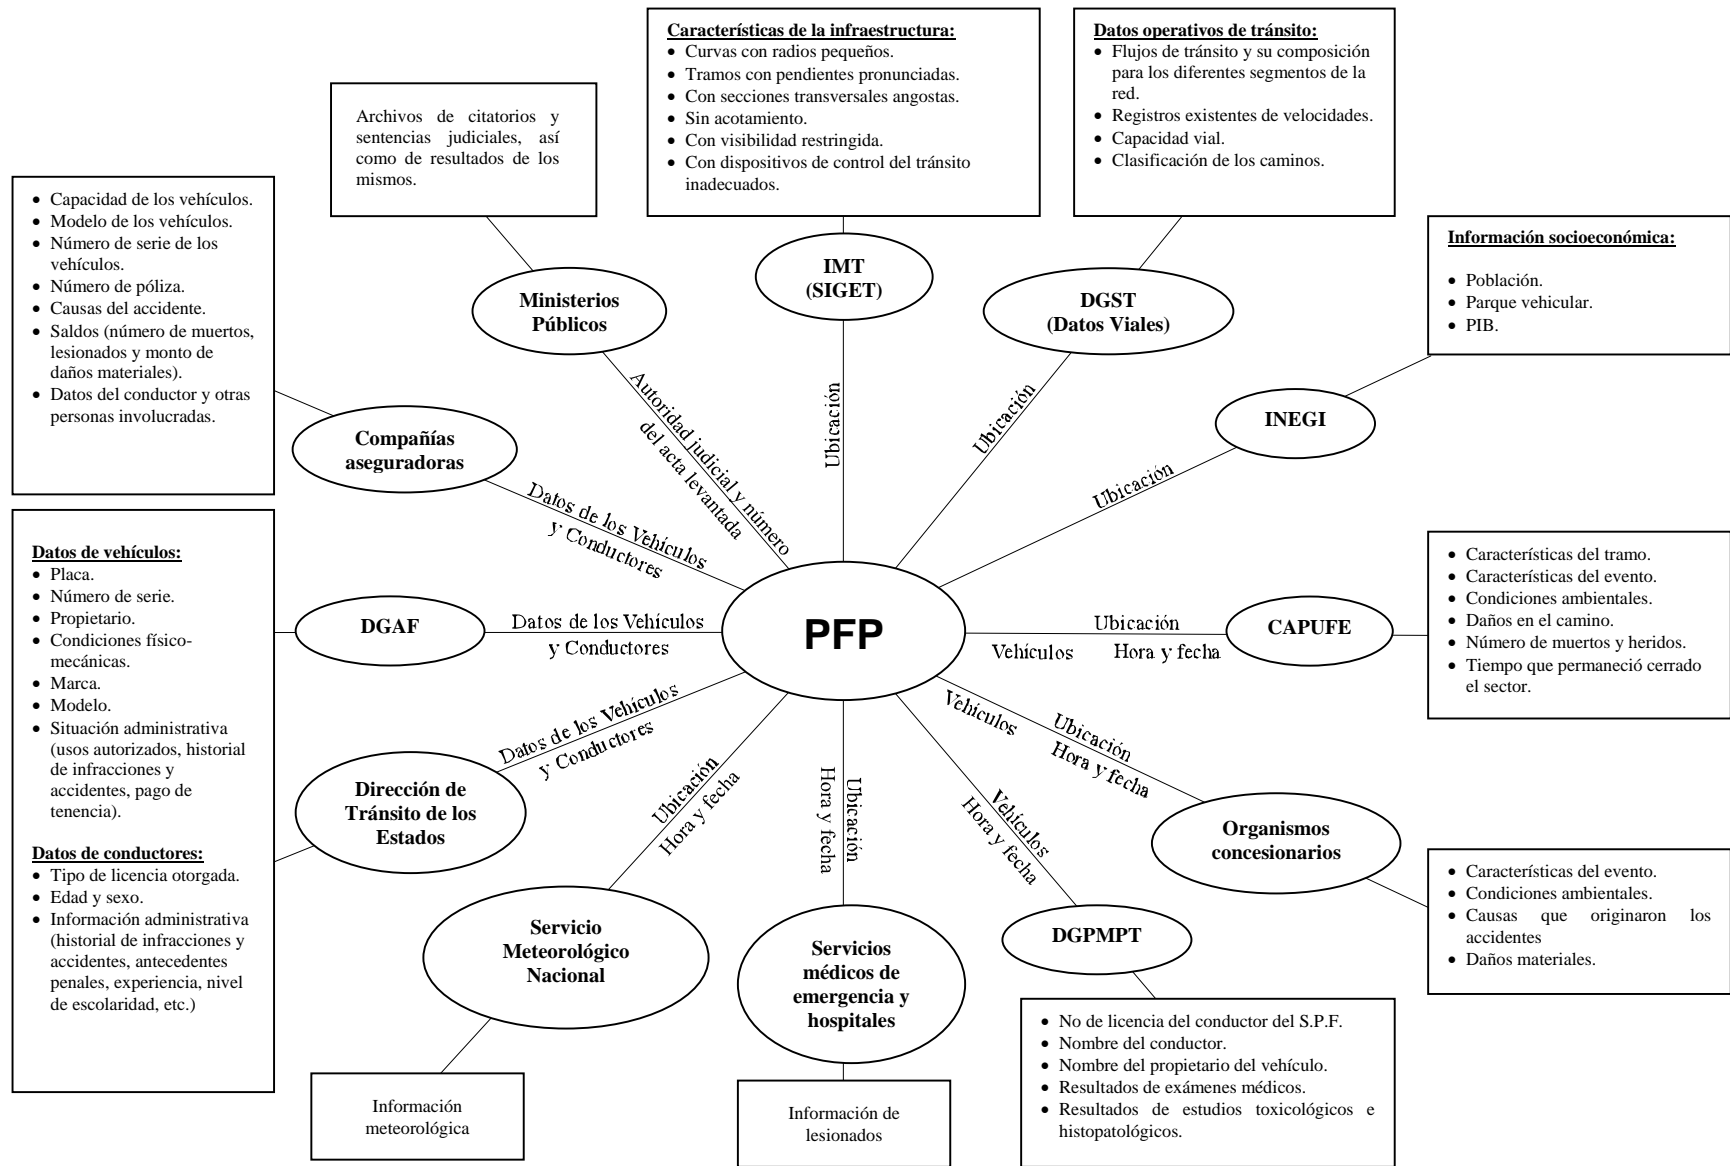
Características de la infraestructura:
- Curvas con radios pequeños.
- Tramos con pendientes pronunciadas.
- Con secciones transversales angostas.
- Sin acotamiento.
- Con visibilidad restringida.
- Con dispositivos de control del tránsito inadecuados.

Datos operativos de tránsito:
- Flujos de tránsito y su composición para los diferentes segmentos de la red.
- Registros existentes de velocidades.
- Capacidad vial.
- Clasificación de los caminos.

Archivos de citatorios y sentencias judiciales, así como de resultados de los mismos.

- Capacidad de los vehículos.
- Modelo de los vehículos.
- Número de serie de los vehículos.
- Número de póliza.
- Causas del accidente.
- Saldos (número de muertos, lesionados y monto de daños materiales).
- Datos del conductor y otras personas involucradas.

Información socioeconómica:
- Población.
- Parque vehicular.
- PIB.

IMT (SIGET)

Ministerios Públicos

DGST (Datos Viales)

INEGI

Compañías aseguradoras

Autoridad judicial y número del acta levantada

Ubicación

Ubicación

Ubicación

Datos de los Vehículos y Conductores

Datos de vehículos:
- Placa.
- Número de serie.
- Propietario.
- Condiciones físico-mecánicas.
- Marca.
- Modelo.
- Situación administrativa (usos autorizados, historial de infracciones y accidentes, pago de tenencia).

Datos de conductores:
- Tipo de licencia otorgada.
- Edad y sexo.
- Información administrativa (historial de infracciones y accidentes, antecedentes penales, experiencia, nivel de escolaridad, etc.)

- Características del tramo.
- Características del evento.
- Condiciones ambientales.
- Daños en el camino.
- Número de muertos y heridos.
- Tiempo que permaneció cerrado el sector.

DGAF

Datos de los Vehículos y Conductores

PFP

Ubicación

Vehículos

Hora y fecha

CAPUFE

Datos de los Vehículos y Conductores

Vehículos

Ubicación

Hora y fecha

Dirección de Tránsito de los Estados

Ubicación

Hora y fecha

Hora y fecha

Ubicación

Vehículos

Hora y fecha

Organismos concesionarios

- Características del evento.
- Condiciones ambientales.
- Causas que originaron los accidentes
- Daños materiales.

Servicio Meteorológico Nacional

Servicios médicos de emergencia y hospitales

DGPMPT

- No de licencia del conductor del S.P.F.
- Nombre del conductor.
- Nombre del propietario del vehículo.
- Resultados de exámenes médicos.
- Resultados de estudios toxicológicos e histopatológicos.

Información meteorológica

Información de lesionados